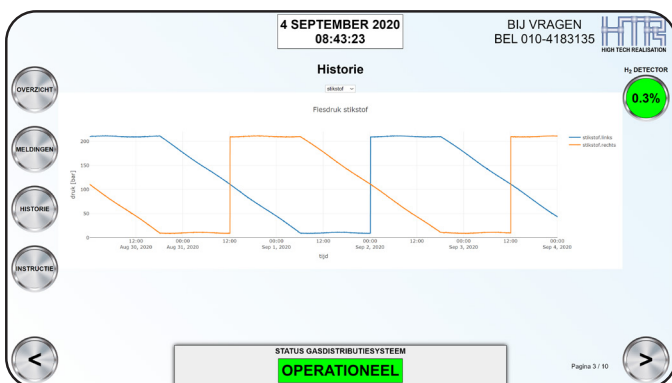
4 SEPTEMBER 2020
08:43:23

BIJ VRAGEN
BEL 010-4183135

HIGH TECH REALISATION

$H_2$ DETECTOR

0.3%

OVERZICHT

MELDINGEN

HISTORIE

INSTRUCTIE

Historie

stikstof

Flesdruk stikstof

druk [bar]

200
150
100
50
0

12:00 Aug 30, 2020
00:00 Aug 31, 2020
12:00
00:00 Sep 1, 2020
12:00
00:00 Sep 2, 2020
12:00
00:00 Sep 3, 2020
12:00
00:00 Sep 4, 2020

tijd

stikstof.links
stikstof.rechts

<

STATUS GASDISTRIBUTIESYSTEEM

OPERATIONEEL

Pagina 3 / 10

>